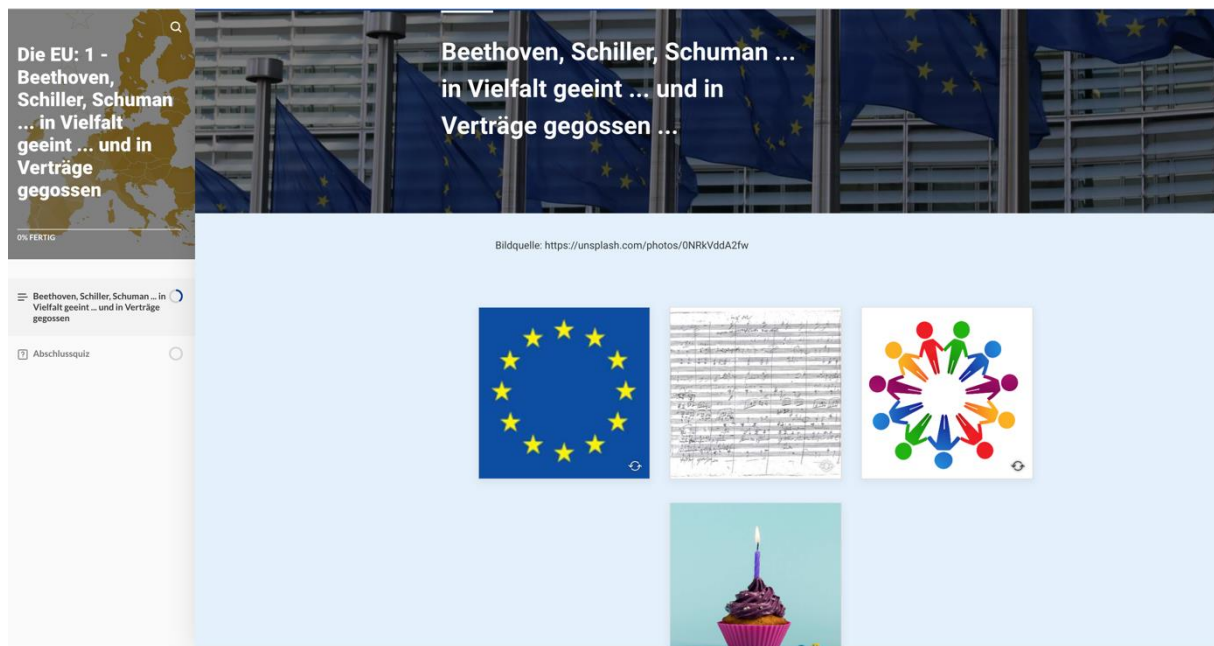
Die EU: 1 - Beethoven, Schiller, Schuman ... in Vielfalt geeint ... und in Verträge gegossen

0% FERTIG

Beethoven, Schiller, Schuman ... in Vielfalt geeint ... und in Verträge gegossen

Abschlussquiz

Beethoven, Schiller, Schuman ... in Vielfalt geeint ... und in Verträge gegossen ...

Bildquelle: https://unsplash.com/photos/0NRkVddA2fw